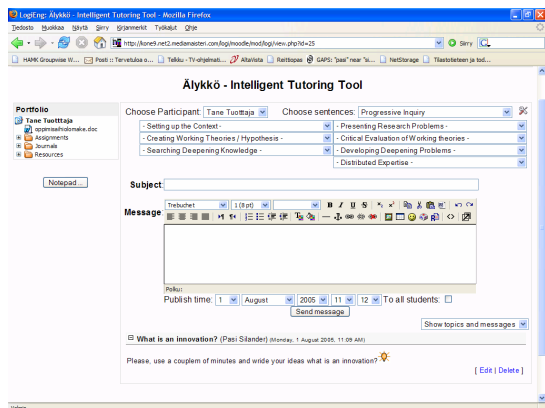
LogiEng: Älykkö - Intelligent Tutoring Tool - Mozilla Firefox

Tiedosto Muokkaa Näytä Siirry Kirjanmerkit Työkalut Ohje

http://kone5.net2.mediamaisteri.com/logi/moodle/mod/logi/view.php?id=25

Siirry

HAMK Groupwise W... Posti :: Tervetuloa o... Telkku - TV-ohjelmat... AltaVista Reittiopas GAPS: "pas" near "si... NetStorage Tilastotieteen ja tod...

Älykkö - Intelligent Tutoring Tool

Portfolio
Tane Tuotttaja
oppimisaihiolomake.doc
Assignments
Journals
Resources

Notepad...

Choose Participant: Tane Tuotttaja Choose sentences: Progressive Inquiry

- Setting up the Context -
- Presenting Research Problems -
- Creating Working Theories / Hypothesis -
- Critical Evaluation of Working theories -
- Searching Deepening Knowledge -
- Developing Deepening Problems -
- Distributed Expertise -

Subject

Message

Trebuchet 1 (8 pt)

Polku:

Publish time: 1 August 2005 11 12 To all students:

Send message

Show topics and messages

What is an innovation? (Pasi Silander) (Monday, 1 August 2005, 11:09 AM)

Please, use a couplem of minutes and wride your ideas what is an innovation?

[ Edit | Delete ]

Valmis